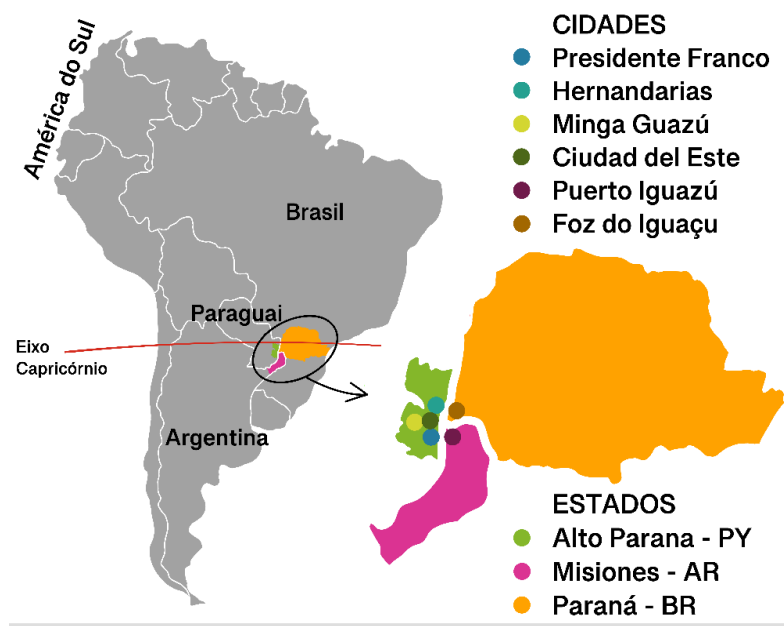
América do Sul

CIDADES
Presidente Franco
Hernandarias
Minga Guazú
Ciudad del Este
Puerto Iguazú
Foz do Iguaçu

Brasil

Paraguai

Eixo Capricórnio

Argentina

ESTADOS
Alto Parana - PY
Misiones - AR
Paraná - BR